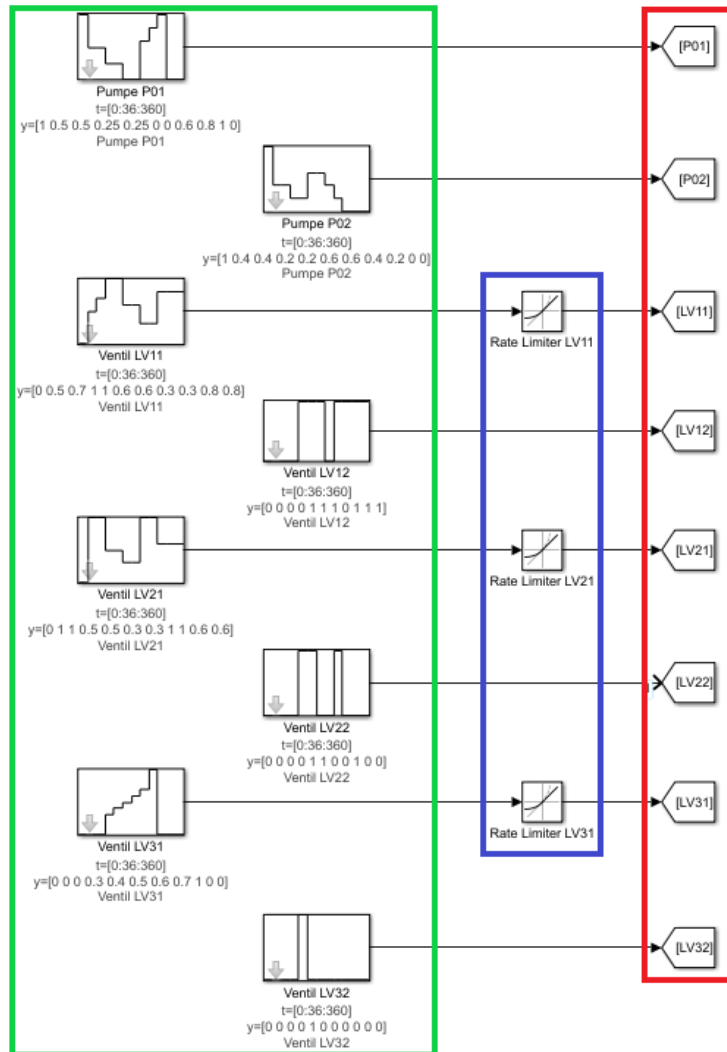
Pumpe P01
t=[0:36:360]
y=[1 0.5 0.5 0.25 0.25 0 0 0.6 0.8 1 0]
Pumpe P01

[P01]

Pumpe P02
t=[0:36:360]
y=[1 0.4 0.4 0.2 0.2 0.6 0.6 0.4 0.2 0 0]
Pumpe P02

[P02]

Ventil LV11
t=[0:36:360]
y=[0 0.5 0.7 1 1 0.6 0.6 0.3 0.3 0.8 0.8]
Ventil LV11

Rate Limiter LV11

[LV11]

Ventil LV12
t=[0:36:360]
y=[0 0 0 0 1 1 1 0 1 1 1]
Ventil LV12

[LV12]

Ventil LV21
t=[0:36:360]
y=[0 1 1 0.5 0.5 0.3 0.3 1 1 0.6 0.6]
Ventil LV21

Rate Limiter LV21

[LV21]

Ventil LV22
t=[0:36:360]
y=[0 0 0 0 1 1 0 0 1 0 0]
Ventil LV22

[LV22]

Ventil LV31
t=[0:36:360]
y=[0 0 0 0.3 0.4 0.5 0.6 0.7 1 0 0]
Ventil LV31

Rate Limiter LV31

[LV31]

Ventil LV32
t=[0:36:360]
y=[0 0 0 0 1 0 0 0 0 0 0]
Ventil LV32

[LV32]